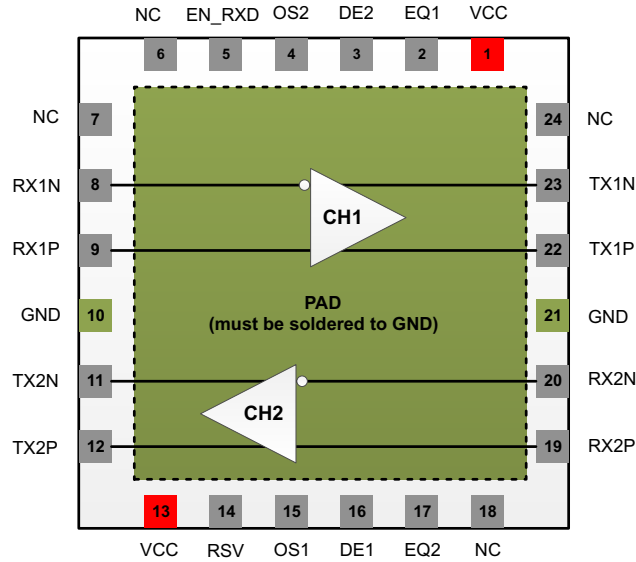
NC EN_RXD OS2 DE2 EQ1 VCC

6 5 4 3 2 1

NC 7

RX1N 8

RX1P 9

GND 10

TX2N 11

TX2P 12

24 NC

23 TX1N

22 TX1P

21 GND

20 RX2N

19 RX2P

CH1

PAD
(must be soldered to GND)

CH2

13 14 15 16 17 18

VCC RSV OS1 DE1 EQ2 NC